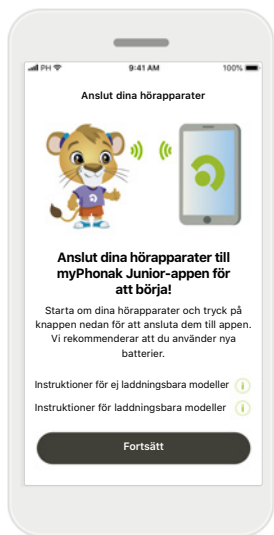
PH 9:41 AM 100%

Anslut dina hörapparater

Anslut dina hörapparater till myPhonak Junior-appen för att börja!

Starta om dina hörapparater och tryck på knappen nedan för att ansluta dem till appen. Vi rekommenderar att du använder nya batterier.

Instruktioner för ej laddningsbara modeller

Instruktioner för laddningsbara modeller

Fortsätt